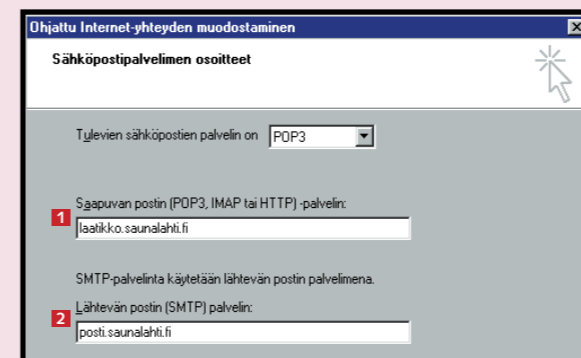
Ohjattu Internet-yhteyden muodostaminen

Sähköpostipalvelimen osoitteet

Tulevien sähköpostien palvelin on POP3

Saapuvan postin (POP3, IMAP tai HTTP) -palvelin:

1 laatikko.saunalahti.fi

SMTP-palvelinta käytetään lähtevän postin palvelimena.

Lähtevän postin (SMTP) palvelin:

2 posti.saunalahti.fi